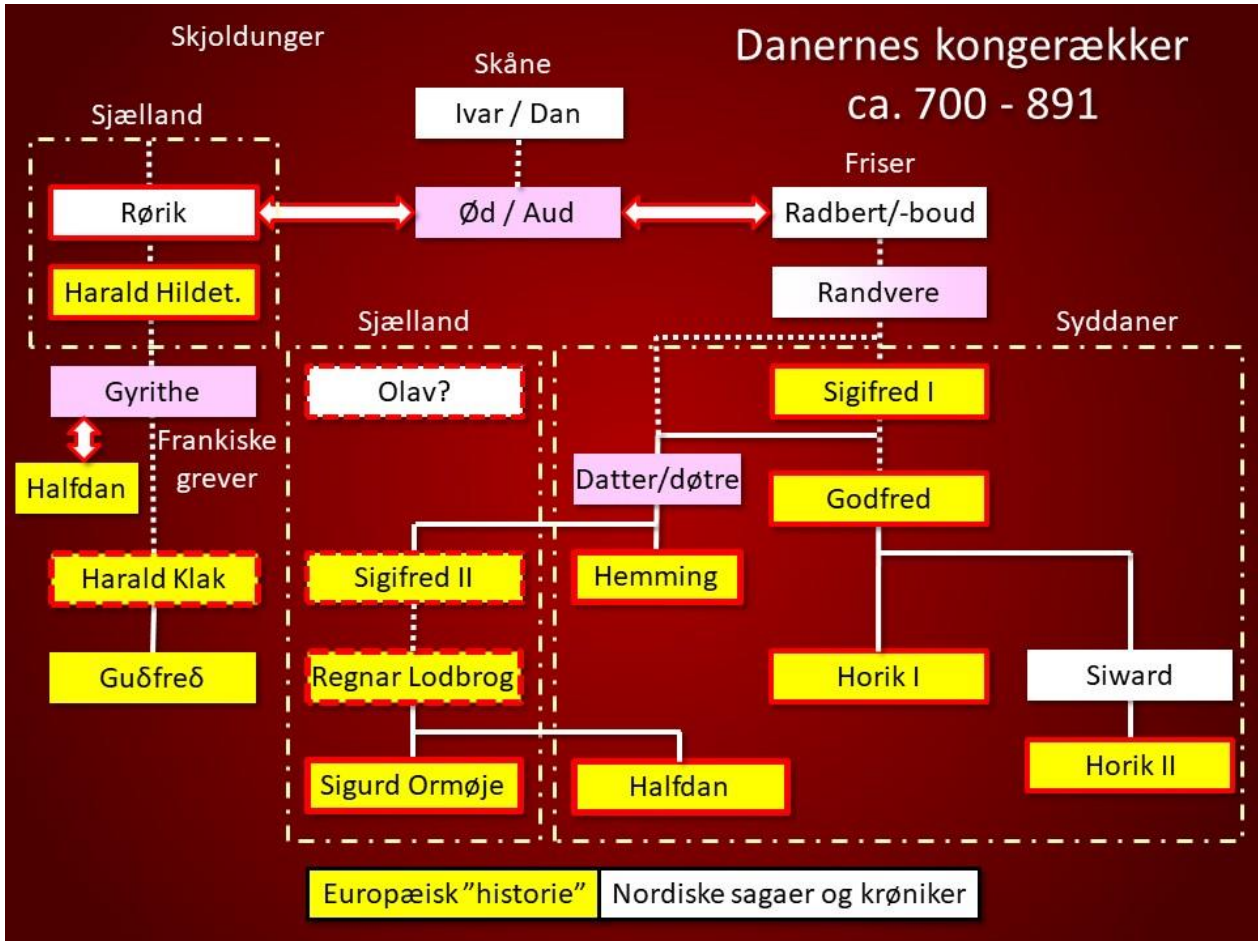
Skjoldunger

Danernes kongerækker
ca. 700 - 891

Skåne

Ivar / Dan

Sjælland

Friser

Rørik

Ød / Aud

Radbert/-boud

Harald Hildet.

Randvere

Sjælland

Syddaner

Gyrithe

Olav?

Sigifred I

Frankiske grever

Halfdan

Datter/døtre

Godfred

Harald Klak

Sigifred II

Hemming

Guδfreδ

Regnar Lodbrog

Horik I

Siward

Sigurd Ormøje

Halfdan

Horik II

Europæisk "historie"

Nordiske sagaer og krøniker